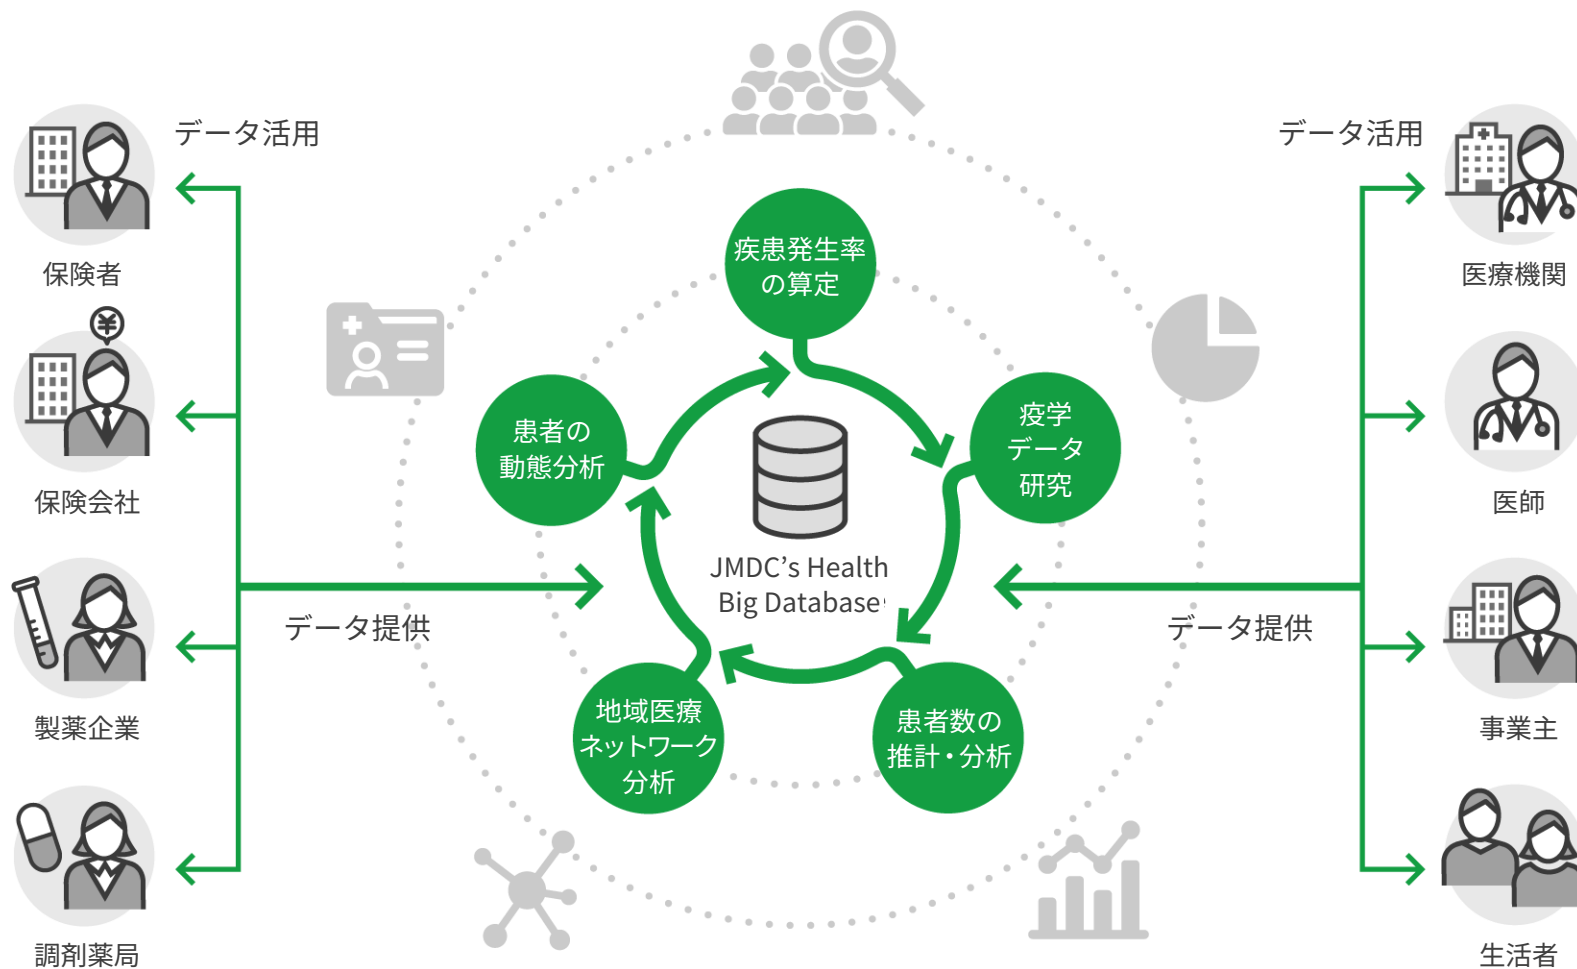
データ活用

保険者

保険会社

製薬企業

調剤薬局

データ提供

疾患発生率の算定

疫学データ研究

患者数の推計・分析

地域医療ネットワーク分析

患者の動態分析

JMDC's Health Big Database

データ活用

医療機関

医師

事業主

生活者

データ提供